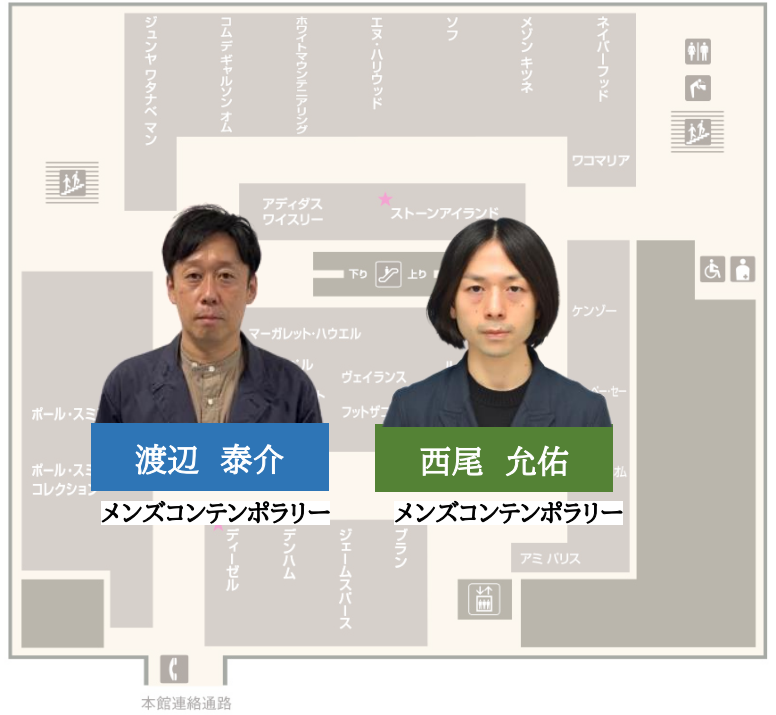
ジュンヤ ワタナベ マン
コム デ ギャルソン オム
ホワイトマウンテニアリング
エヌ．ハリウッド
ソフ
メゾン キツネ
ネイバーフッド
ワコマリア
アディダス
ワイスリー
ストーンアイランド
下り
上り
ケンゾー
マーガレット・ハウエル
ヴェイランス
フットザ
ポール・スミ
ポール・スミ
コレクション
渡辺　泰介
メンズコンテンポラリー
西尾　允佑
メンズコンテンポラリー
ディーゼル
デンハム
ジェームスパース
ブラン
アミ パリス
本館連絡通路